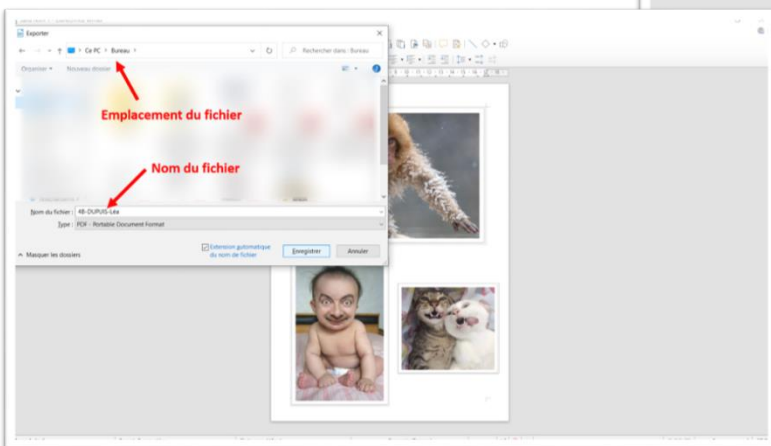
Exporter

Ce PC › Bureau ›

Rechercher dans : Bureau

Organiser ▾ Nouveau dossier

Emplacement du fichier

Nom du fichier

Nom du fichier : 4B-DUPUIS-Léa

Type : PDF - Portable Document Format

Masquer les dossiers

Extension automatique du nom de fichier

Enregistrer

Annuler